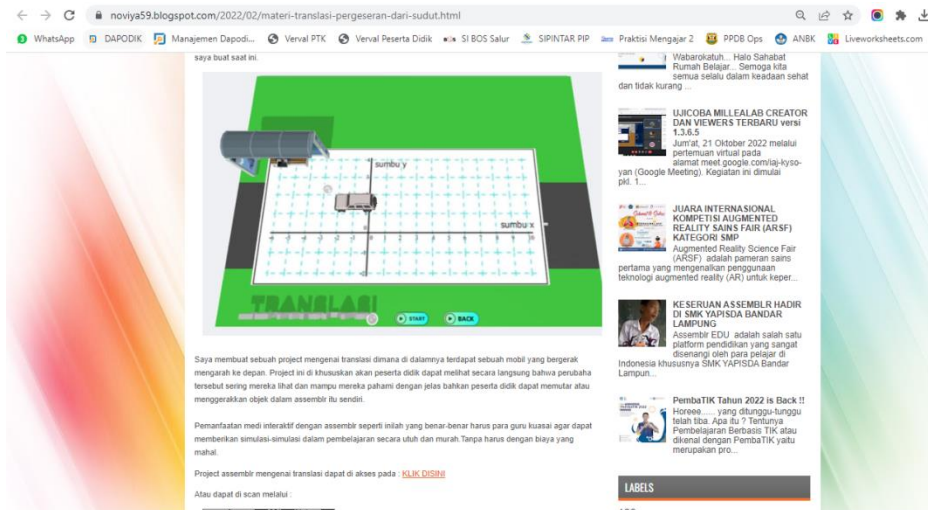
noviya59.blogspot.com/2022/02/materi-translasi-pergeseran-dari-sudut.html

WhatsApp DAPODIK Manajemen Dapodi... Verval PTK Verval Peserta Didik SI BOS Salur SIPINTAR PIP Praktisi Mengajar 2 PPDB Ops ANBK Liveworksheets.com

saya buat saat ini.

sumbu y

sumbu x

TRANSLASI

START BACK

Saya membuat sebuah project mengenai translasi dimana di dalamnya terdapat sebuah mobil yang bergerak mengarah ke depan. Project ini di khususkan akan peserta didik dapat melihat secara langsung bahwa perubaha tersebut sering mereka lihat dan mampu mereka pahami dengan jelas bahkan peserta didik dapat memutar atau menggerakkan objek dalam assemblr itu sendiri.

Pemanfaatan medi interaktif dengan assemblr seperti inilah yang benar-benar harus para guru kuasai agar dapat memberikan simulasi-simulasi dalam pembelajaran secara utuh dan murah.Tanpa harus dengan biaya yang mahal.

Project assemblr mengenai translasi dapat di akses pada : KLIK DISINI

Atau dapat di scan melalui :

Wabarokatuh... Halo Sahabat Rumah Belajar... Semoga kita semua selalu dalam keadaan sehat dan tidak kurang ...

UJICOBA MILLEALAB CREATOR DAN VIEWERS TERBARU versi 1.3.6.5
Jum'at, 21 Oktober 2022 melalui pertemuan virtual pada alamat meet.google.com/iaj-kyso-yan (Google Meeting). Kegiatan ini dimulai pkl. 1...

JUARA INTERNASIONAL KOMPETISI AUGMENTED REALITY SAINS FAIR (ARSF) KATEGORI SMP
Augmented Reality Science Fair (ARSF) adalah pameran sains pertama yang mengenalkan penggunaan teknologi augmented reality (AR) untuk keper...

KESERUAN ASSEMBLR HADIR DI SMK YAPISDA BANDAR LAMPUNG
Assemblr EDU adalah salah satu platform pendidikan yang sangat disenangi oleh para pelajar di Indonesia khususnya SMK YAPISDA Bandar Lampun...

PembaTIK Tahun 2022 is Back !!
Horeee...... yang ditunggu-tunggu telah tiba. Apa itu ? Tentunya Pembelajaran Berbasis TIK atau dikenal dengan PembaTIK yaitu merupakan pro...

LABELS